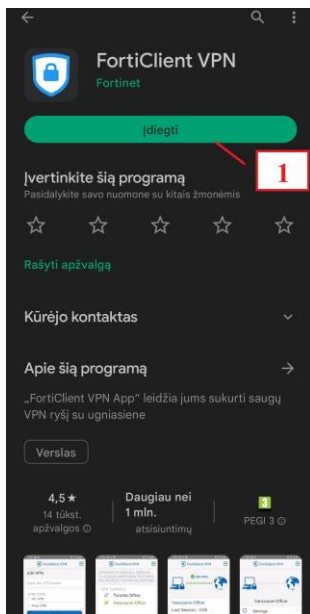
FortiClient VPN
Fortinet

Įdiegti

1

Įvertinkite šią programą
Pasidalykite savo nuomone su kitais žmonėmis

Rašyti apžvalgą

Kūrėjo kontaktas

Apie šią programą

„FortiClient VPN App" leidžia jums sukurti saugų VPN ryšį su ugniasiene

Verslas

4,5 ★
14 tūkst. apžvalgos

Daugiau nei 1 mln.
atsisiuntimų

3
PEGI 3